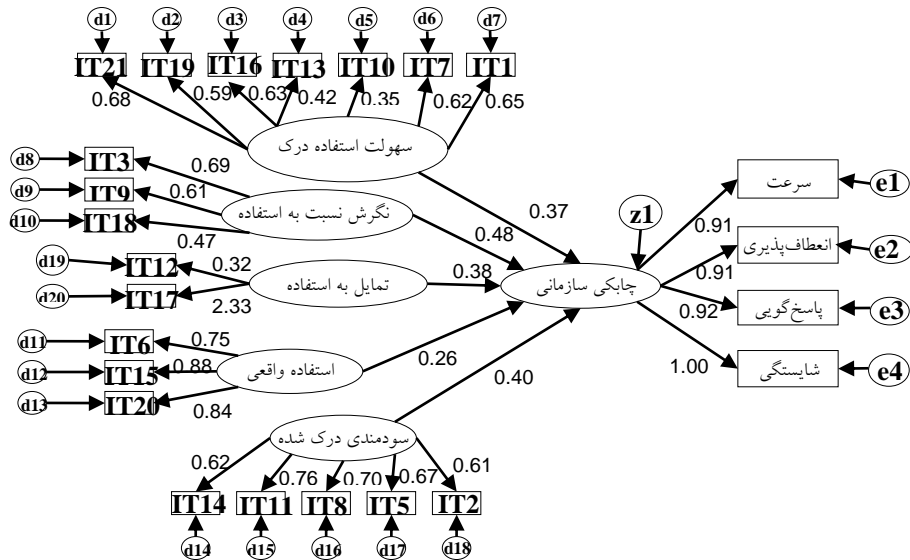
d1 d2 d3 d4 d5 d6 d7

IT21 IT19 IT16 IT13 IT10 IT7 IT1

0.68 0.59 0.63 0.42 0.35 0.62 0.65

سهولت استفاده درک

d8 IT3 0.69
d9 IT9 0.61
d10 IT18 0.47

نگرش نسبت به استفاده

0.37

0.48

d19 IT12 0.32
d20 IT17 2.33

تمایل به استفاده

0.38

z1

چابکی سازمانی

d11 IT6 0.75
d12 IT15 0.88
d13 IT20 0.84

استفاده واقعی

0.26

0.40

سودمندی درک شده

0.62 0.76 0.70 0.67 0.61

IT14 IT11 IT8 IT5 IT2

d14 d15 d16 d17 d18

سرعت e1 0.91
انعطاف‌پذیری e2 0.91
پاسخ‌گویی e3 0.92
شایستگی e4 1.00